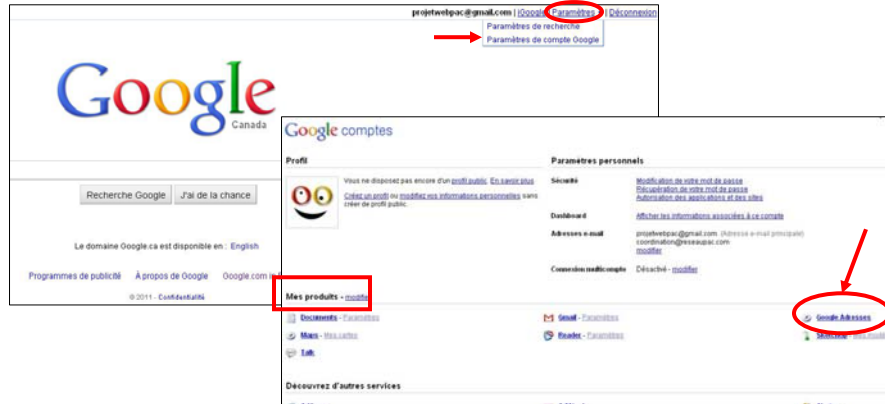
projetwebpac@gmail.com | iGoogle | Paramètres | Déconnexion

Paramètres de recherche
Paramètres de compte Google

Google
Canada

Recherche Google J'ai de la chance

Le domaine Google.ca est disponible en : English

Programmes de publicité À propos de Google Google.com in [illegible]

© 2011 - Confidentialité

Google comptes

Profil

Vous ne disposez pas encore d'un profil public. En savoir plus

Créez un profil ou modifiez vos informations personnelles sans créer de profil public.

Paramètres personnels

Sécurité
Modification de votre mot de passe
Récupération de votre mot de passe
Autorisation des applications et des sites

Dashboard
Afficher les informations associées à ce compte

Adresses e-mail
projetwebpac@gmail.com (Adresse e-mail principale)
coordination@reseaupac.com
modifier

Connexion multicompte
Désactivé - modifier

Mes produits - modifier

Documents - Paramètres
Maps - Mes cartes
Talk
Gmail - Paramètres
Reader - Paramètres
Google Adresses
Sketchup - Mes modèles

Découvrez d'autres services